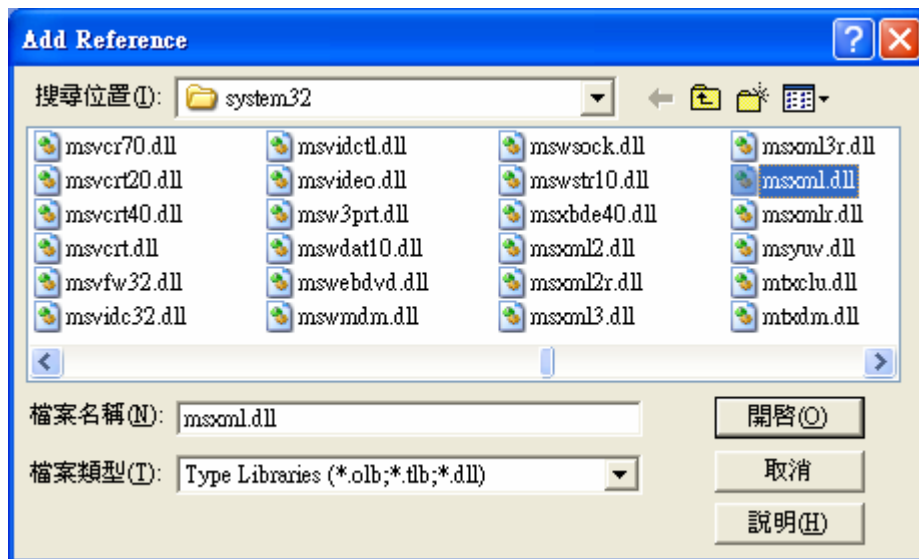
Add Reference

搜尋位置(I): system32

msvcr70.dll
msvcrt20.dll
msvcrt40.dll
msvcrt.dll
msvfw32.dll
msvidc32.dll

msvidctl.dll
msvideo.dll
msw3prt.dll
mswdat10.dll
mswebdvd.dll
mswmdm.dll

mswsock.dll
mswstr10.dll
msxbde40.dll
msxml2.dll
msxml2r.dll
msxml3.dll

msxml3r.dll
msxml.dll
msxmlr.dll
msyuv.dll
mtxclu.dll
mtxdm.dll

檔案名稱(N): msxml.dll
開啟(O)

檔案類型(T): Type Libraries (*.olb;*.tlb;*.dll)
取消

說明(H)